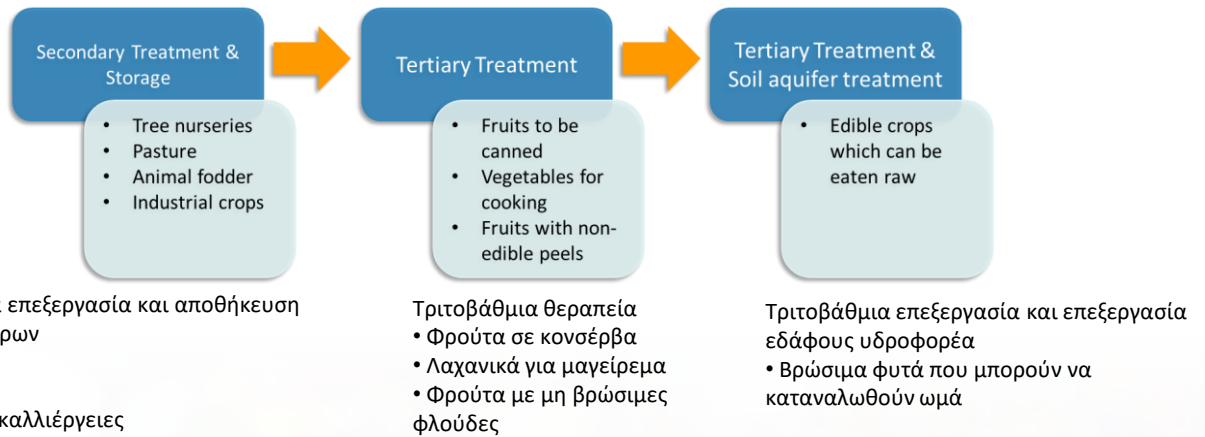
Secondary Treatment & Storage

- Tree nurseries
- Pasture
- Animal fodder
- Industrial crops

Tertiary Treatment

- Fruits to be canned
- Vegetables for cooking
- Fruits with non-edible peels

Tertiary Treatment & Soil aquifer treatment

- Edible crops which can be eaten raw

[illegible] επεξεργασία και αποθήκευση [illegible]ρων

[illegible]καλλιέργειες

Τριτοβάθμια θεραπεία
• Φρούτα σε κονσέρβα
• Λαχανικά για μαγείρεμα
• Φρούτα με μη βρώσιμες φλούδες

Τριτοβάθμια επεξεργασία και επεξεργασία εδάφους υδροφορέα
• Βρώσιμα φυτά που μπορούν να καταναλωθούν ωμά